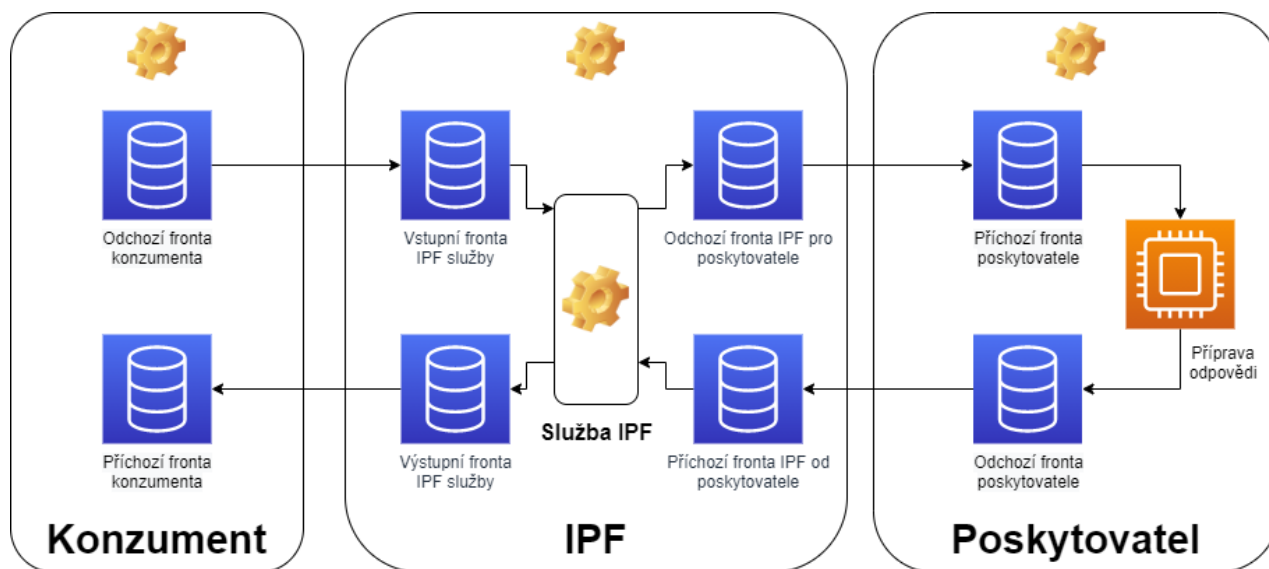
Odchozí fronta konzumenta

Příchozí fronta konzumenta

Konzument

Vstupní fronta IPF služby

Výstupní fronta IPF služby

Služba IPF

Odchozí fronta IPF pro poskytovatele

Příchozí fronta IPF od poskytovatele

IPF

Příchozí fronta poskytovatele

Příprava odpovědi

Odchozí fronta poskytovatele

Poskytovatel